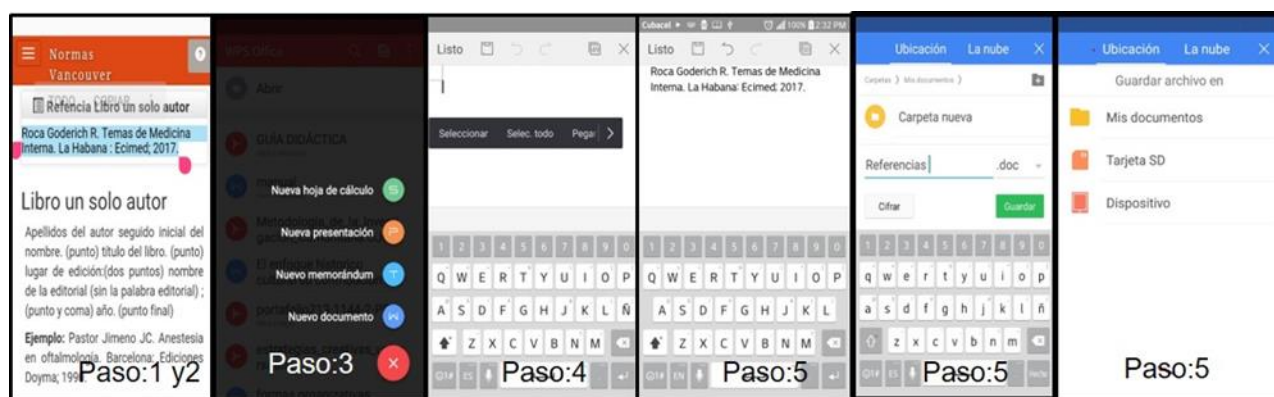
Normas Vancouver

Refencia Libro un solo autor

Roca Goderich R. Temas de Medicina Interna. La Habana : Ecimed; 2017.

Libro un solo autor

Apellidos del autor seguido inicial del nombre. (punto) título del libro. (punto) lugar de edición:(dos puntos) nombre de la editorial (sin la palabra editorial) ; (punto y coma) año. (punto final)

Ejemplo: Pastor Jimeno JC. Anestesia en oftalmología. Barcelona: Ediciones Doyma; 199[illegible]

Paso:1 y2

WPS Office

Abrir

GUÍA DIDÁCTICA

Nueva hoja de cálculo

Nueva presentación

Nuevo memorándum

Nuevo documento

Paso:3

Listo

Seleccionar Selec. todo Pegar

1 2 3 4 5 6 7 8 9 0
Q W E R T Y U I O P
A S D F G H J K L Ñ
Z X C V B N M

Paso:4

Cubacel 100% 2:32 PM

Listo

Roca Goderich R. Temas de Medicina Interna. La Habana: Ecimed; 2017.

1 2 3 4 5 6 7 8 9 0
Q W E R T Y U I O P
A S D F G H J K L
Z X C V B N M

Paso:5

Ubicación La nube

Carpetas › Mis documentos ›

Carpeta nueva

Referencias .doc

Cifrar Guardar

1 2 3 4 5 6 7 8 9 0
q w e r t y u i o p
a s d f g h j k l ñ
z x c v b n m

Paso:5

Ubicación La nube

Guardar archivo en

Mis documentos

Tarjeta SD

Dispositivo

Paso:5